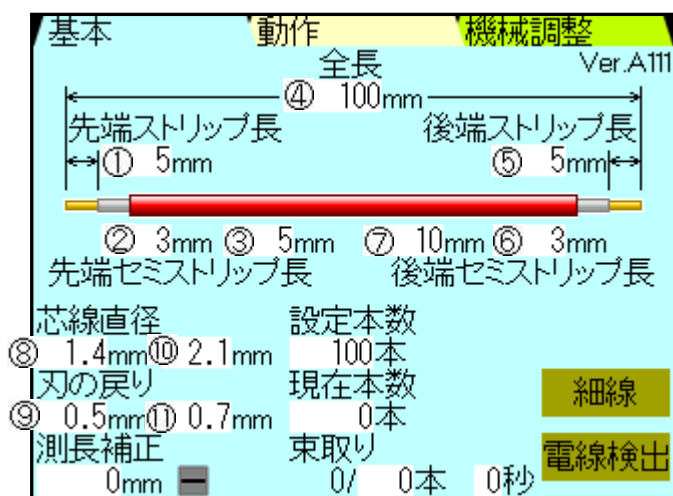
基本 動作 機械調整

全長

Ver.A111

④ 100mm

先端ストリップ長

後端ストリップ長

① 5mm

⑤ 5mm

② 3mm ③ 5mm

⑦ 10mm ⑥ 3mm

先端セミストリップ長

後端セミストリップ長

芯線直径

⑧ 1.4mm ⑩ 2.1mm

設定本数

100本

刃の戻り

⑨ 0.5mm ⑪ 0.7mm

現在本数

0本

細線

測長補正

0mm

束取り

0/ 0本 0秒

電線検出